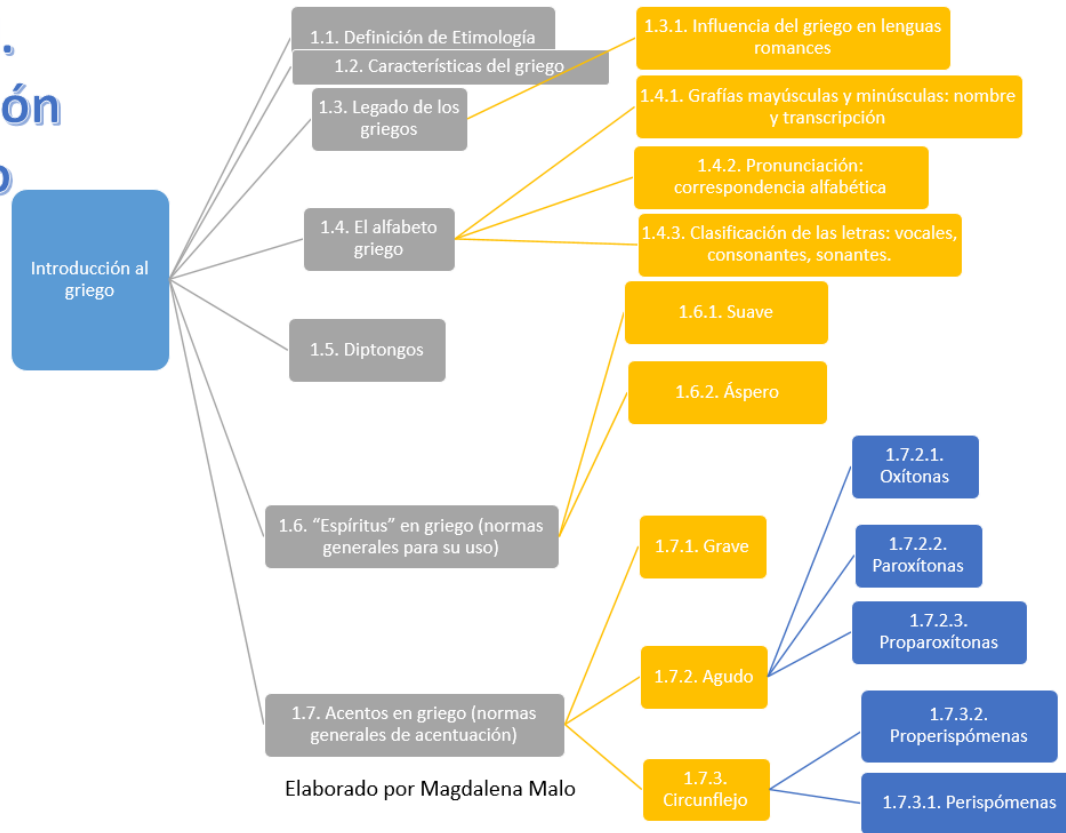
.
ón
o

Introducción al griego

1.1. Definición de Etimología

1.2. Características del griego

1.3. Legado de los griegos

1.3.1. Influencia del griego en lenguas romances

1.4. El alfabeto griego

1.4.1. Grafías mayúsculas y minúsculas: nombre y transcripción

1.4.2. Pronunciación: correspondencia alfabética

1.4.3. Clasificación de las letras: vocales, consonantes, sonantes.

1.5. Diptongos

1.6. "Espíritus" en griego (normas generales para su uso)

1.6.1. Suave

1.6.2. Áspero

1.7. Acentos en griego (normas generales de acentuación)

1.7.1. Grave

1.7.2. Agudo

1.7.2.1. Oxítonas

1.7.2.2. Paroxítonas

1.7.2.3. Proparoxítonas

1.7.3. Circunflejo

1.7.3.2. Properispómenas

1.7.3.1. Perispómenas

Elaborado por Magdalena Malo